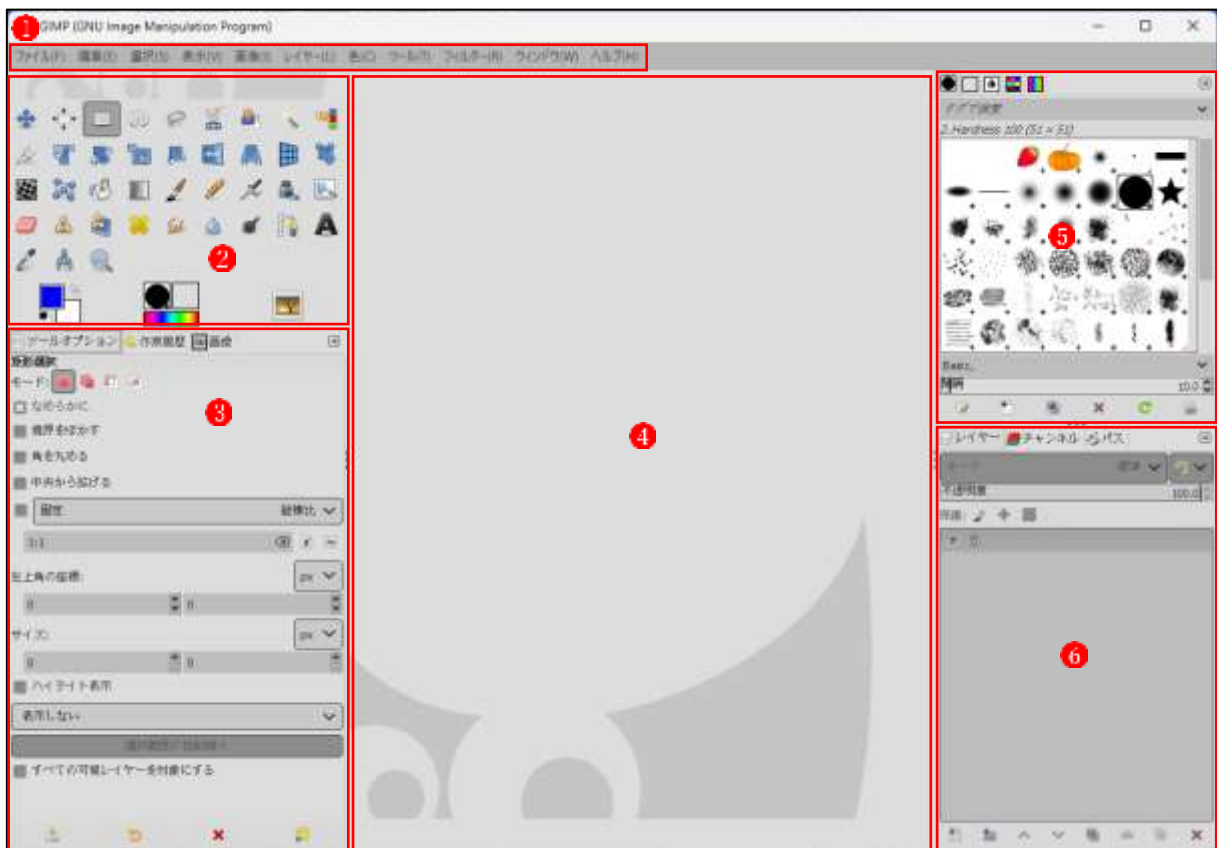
1 GIMP (GNU Image Manipulation Program)

ファイル(F) 編集(E) 選択(S) 表示(V) 画像(I) レイヤー(L) 色(C) ツール(T) フィルター(R) ウィンドウ(W) ヘルプ(H)

2

ツールオプション 作業履歴 画像
矩形選択
モード:
なめらかに
境界をぼかす
角を丸める
中央から拡げる
固定 縦横比
1:1
左上角の座標: px
0 0
サイズ: px
0 0
ハイライト表示
表示しない
すべての可視レイヤーを対象にする

3

4

すべて表示
2. Hardness 100 (51 × 51)

5

Basic,
間隔 10.0

レイヤー チャンネル パス
モード 標準
不透明度 100.0
保護:

6